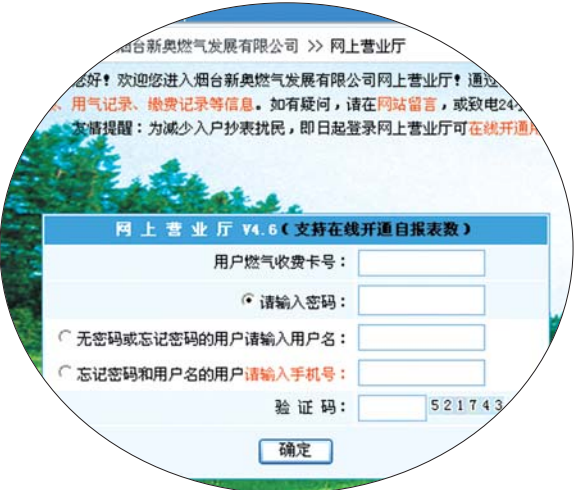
烟台新奥燃气发展有限公司 >> 网上营业厅

您好！欢迎您进入烟台新奥燃气发展有限公司网上营业厅！通过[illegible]
、用气记录、缴费记录等信息。如有疑问，请在网站留言，或致电24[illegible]
友情提醒：为减少入户抄表扰民，即日起登录网上营业厅可在线开通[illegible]

网 上 营 业 厅 V4.6（支持在线开通自报表数）

用户燃气收费卡号：

请输入密码：

无密码或忘记密码的用户请输入用户名：

忘记密码和用户名的用户请输入手机号：

验 证 码： 521743

确定